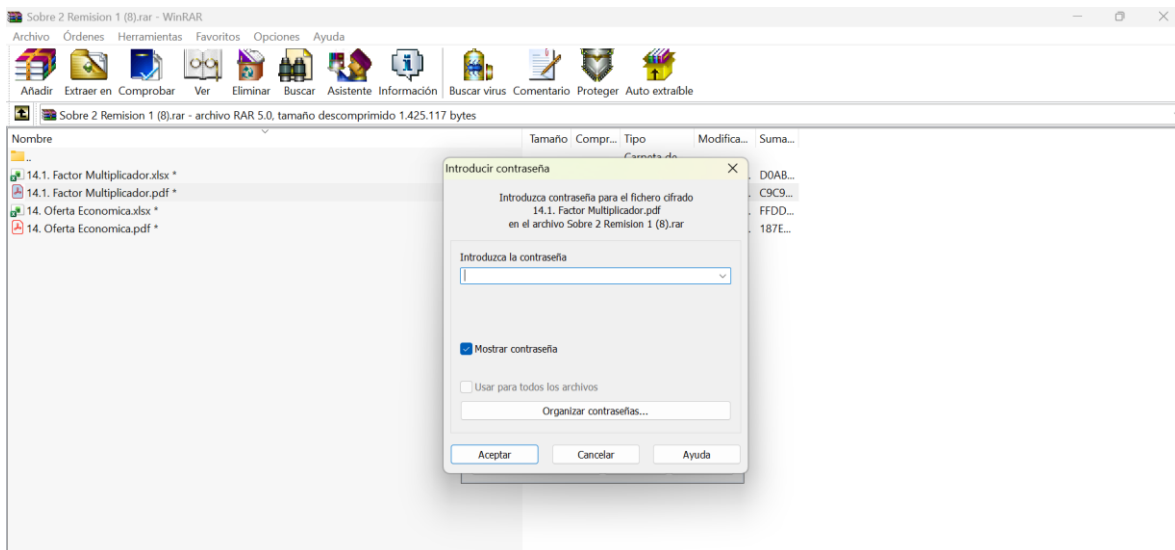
Sobre 2 Remision 1 (8).rar - WinRAR

Archivo Órdenes Herramientas Favoritos Opciones Ayuda

Añadir Extraer en Comprobar Ver Eliminar Buscar Asistente Información Buscar virus Comentario Proteger Auto extraíble

Sobre 2 Remision 1 (8).rar - archivo RAR 5.0, tamaño descomprimido 1.425.117 bytes

| Nombre | Tamaño | Compr... | Tipo | Modifica... | Suma... |
|---|---|---|---|---|---|
| .. | | | Carpeta de | | |
| 14.1. Factor Multiplicador.xlsx * | | | | . | D0AB... |
| 14.1. Factor Multiplicador.pdf * | | | | . | C9C9... |
| 14. Oferta Economica.xlsx * | | | | . | FFDD... |
| 14. Oferta Economica.pdf * | | | | . | 187E... |

Introducir contraseña

Introduzca contraseña para el fichero cifrado
14.1. Factor Multiplicador.pdf
en el archivo Sobre 2 Remision 1 (8).rar

Introduzca la contraseña

Mostrar contraseña

Usar para todos los archivos

Organizar contraseñas...

Aceptar Cancelar Ayuda